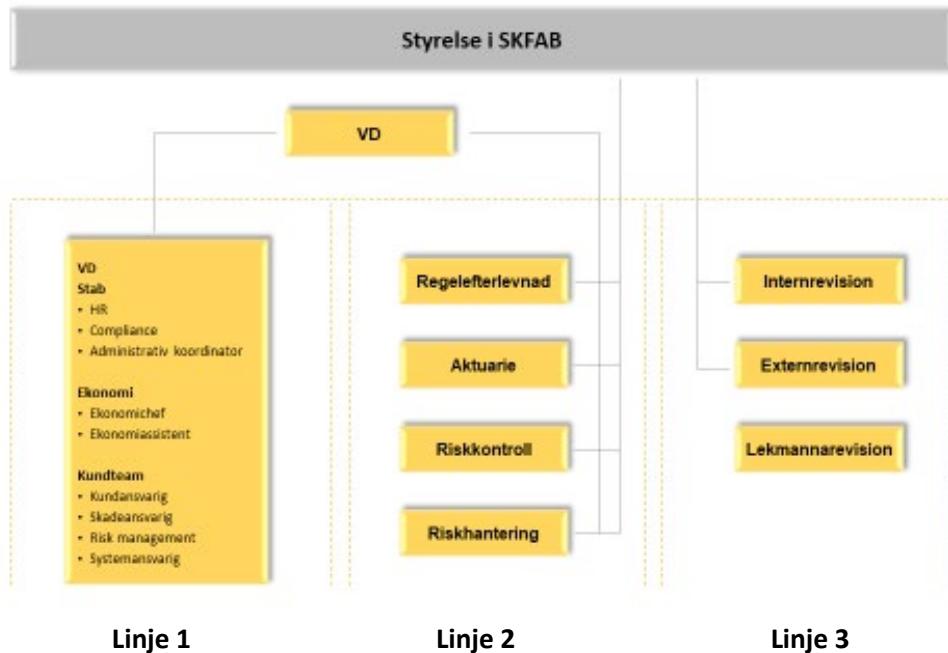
Styrelse i SKFAB

VD

VD
Stab
• HR
• Compliance
• Administrativ koordinator

Ekonomi
• Ekonomichef
• Ekonomiassistent

Kundteam
• Kundansvarig
• Skadeansvarig
• Risk management
• Systemansvarig

Regelefterlevnad

Aktuarie

Riskkontroll

Riskhantering

Internrevision

Externrevision

Lekmannarevision

Linje 1

Linje 2

Linje 3